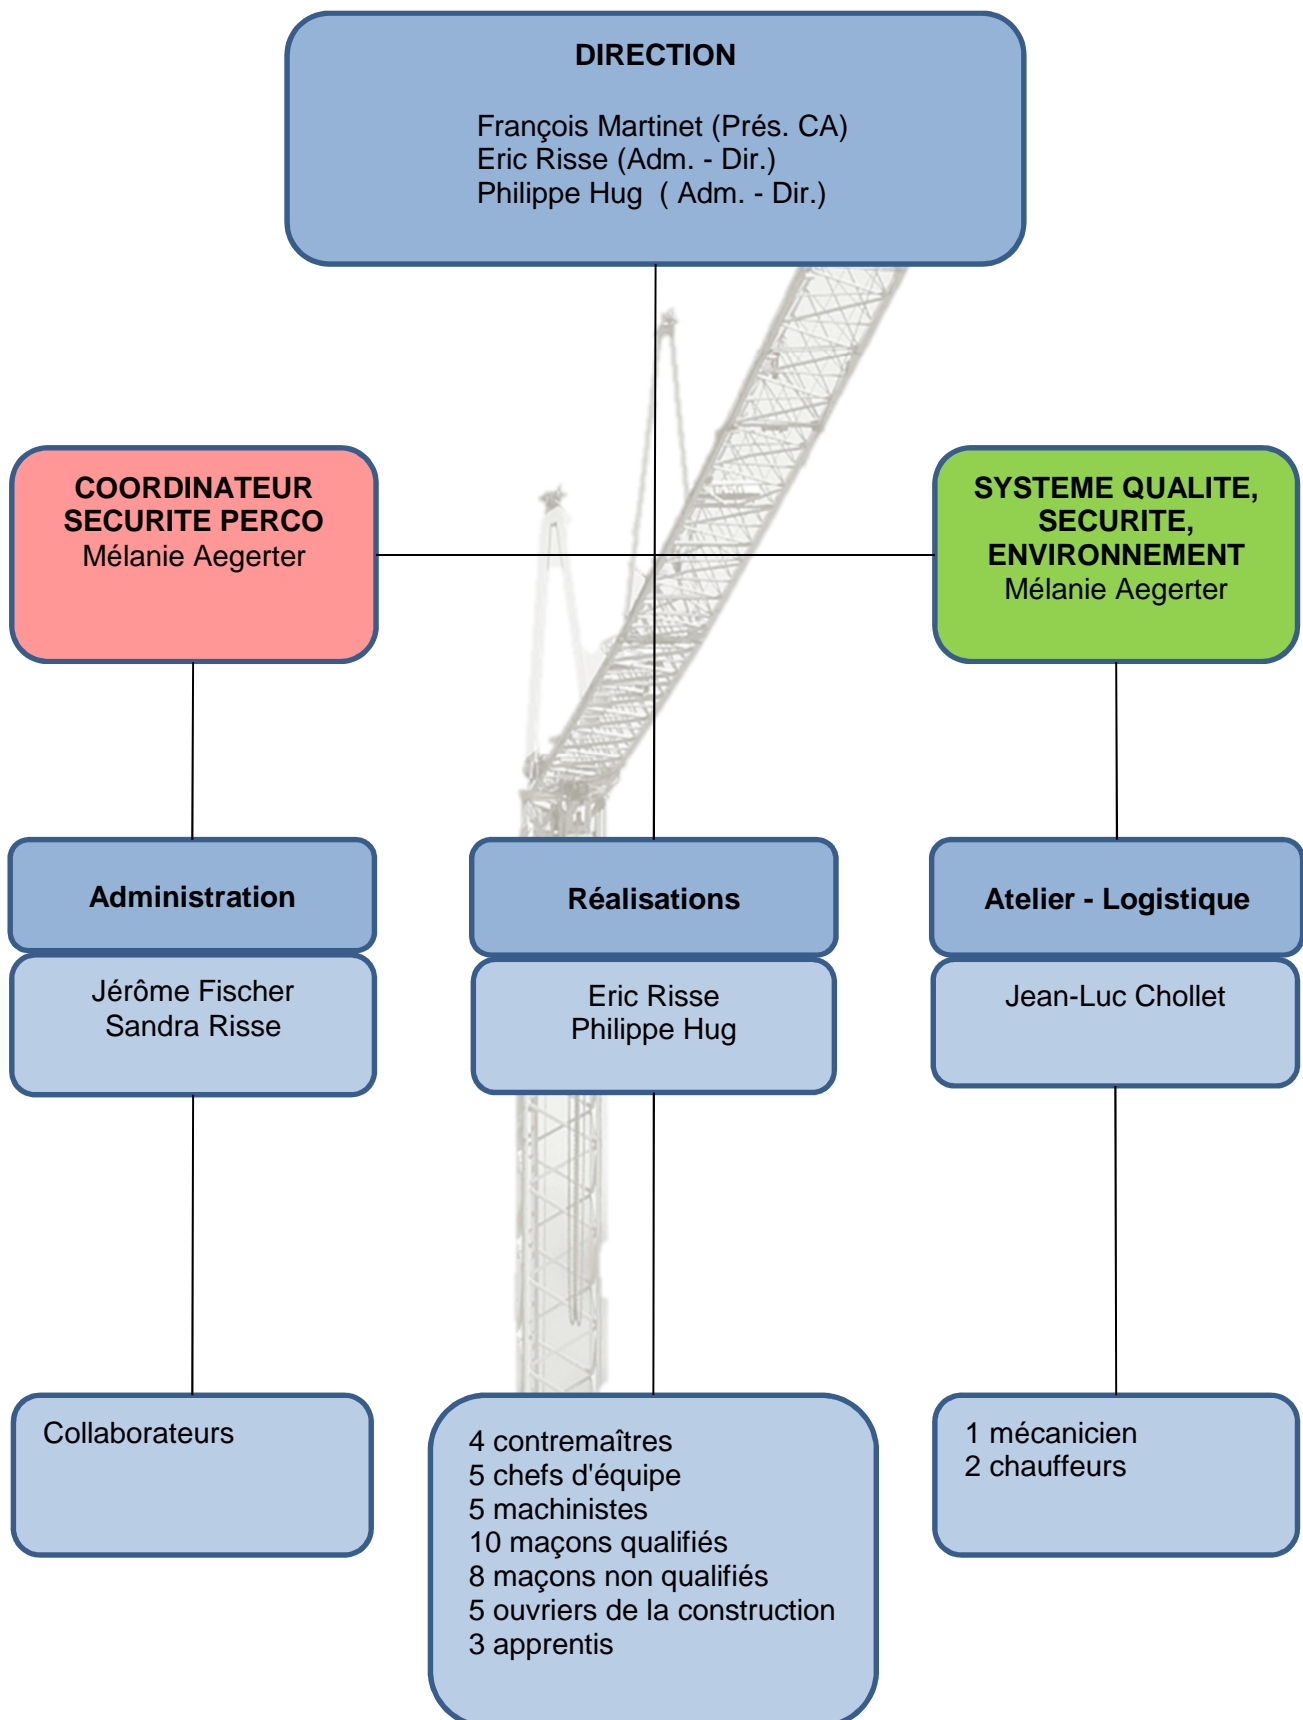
DIRECTION

François Martinet (Prés. CA)
Eric Risse (Adm. - Dir.)
Philippe Hug ( Adm. - Dir.)

COORDINATEUR SECURITE PERCO
Mélanie Aegerter

SYSTEME QUALITE, SECURITE, ENVIRONNEMENT
Mélanie Aegerter

Administration

Jérôme Fischer
Sandra Risse

Réalisations

Eric Risse
Philippe Hug

Atelier - Logistique

Jean-Luc Chollet

Collaborateurs

4 contremaîtres
5 chefs d'équipe
5 machinistes
10 maçons qualifiés
8 maçons non qualifiés
5 ouvriers de la construction
3 apprentis

1 mécanicien
2 chauffeurs